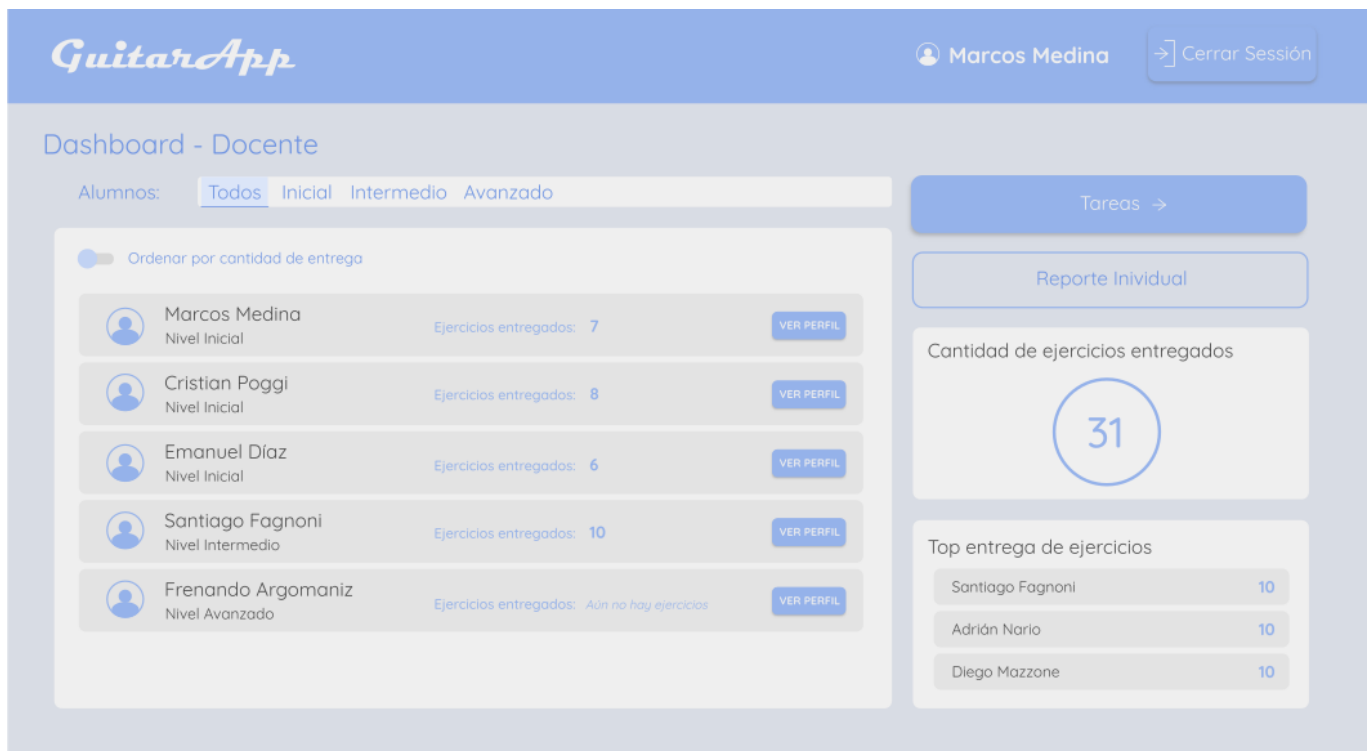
GuitarApp

Marcos Medina

Cerrar Sesión

Dashboard - Docente

Alumnos: Todos Inicial Intermedio Avanzado

Ordenar por cantidad de entrega

Marcos Medina
Nivel Inicial
Ejercicios entregados: 7
VER PERFIL

Cristian Poggi
Nivel Inicial
Ejercicios entregados: 8
VER PERFIL

Emanuel Díaz
Nivel Inicial
Ejercicios entregados: 6
VER PERFIL

Santiago Fagnoni
Nivel Intermedio
Ejercicios entregados: 10
VER PERFIL

Frenando Argomaniz
Nivel Avanzado
Ejercicios entregados: Aún no hay ejercicios
VER PERFIL

Tareas →

Reporte Inividual

Cantidad de ejercicios entregados

31

Top entrega de ejercicios

| Santiago Fagnoni | 10 |
|---|---|
| Adrián Nario | 10 |
| Diego Mazzone | 10 |